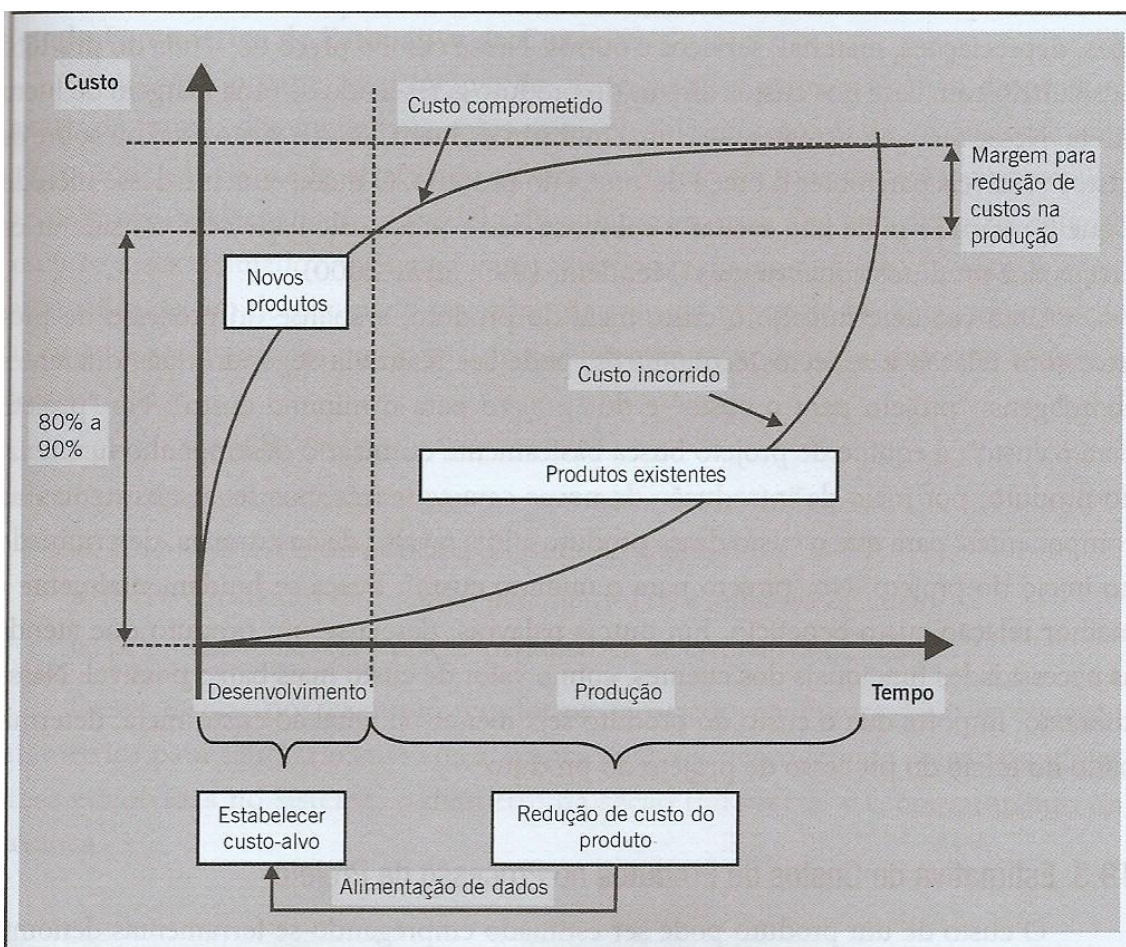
Custo

Custo comprometido

Margem para redução de custos na produção

Novos produtos

Custo incorrido

80% a 90%

Produtos existentes

Desenvolvimento

Produção

Tempo

Estabelecer custo-alvo

Redução de custo do produto

Alimentação de dados